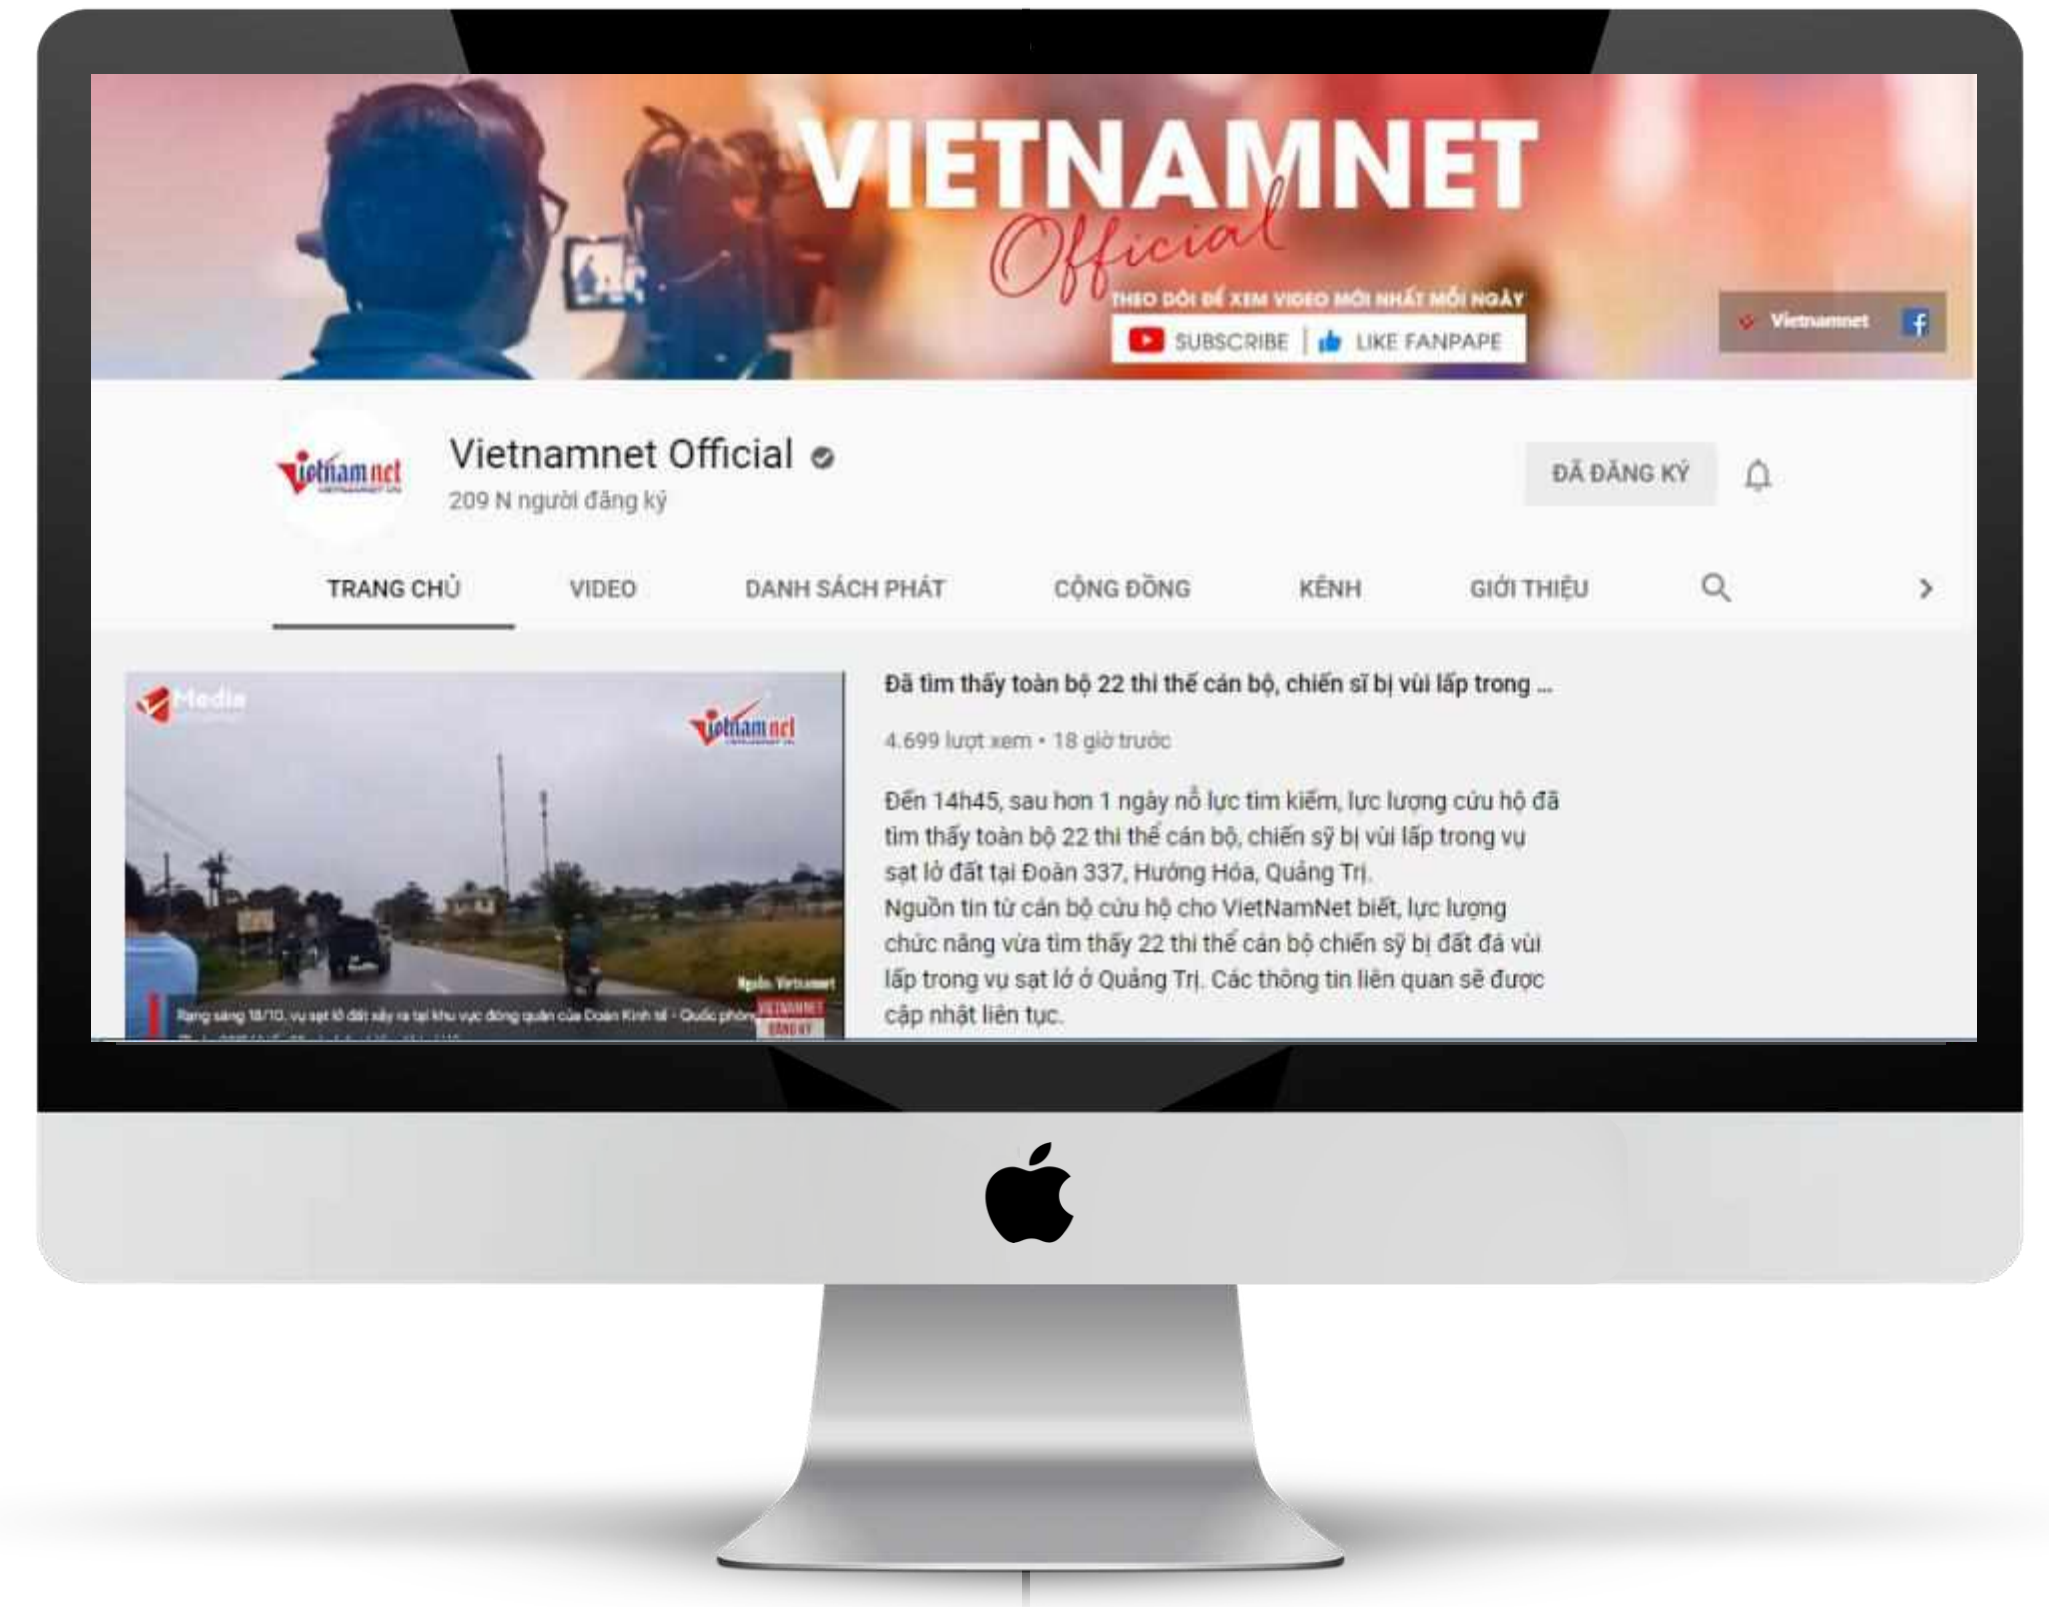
VIETNAMNET
Official
THEO DÕI ĐỂ XEM VIDEO MỚI NHẤT MỖI NGÀY
SUBSCRIBE | LIKE FANPAPE

Vietnamnet

vietnamnet

Vietnamnet Official
209 N người đăng ký

ĐÃ ĐĂNG KÝ

TRANG CHỦ VIDEO DANH SÁCH PHÁT CỘNG ĐỒNG KÊNH GIỚI THIỆU

Media
vietnamnet
Nguồn: Vietnamnet
Rạng sáng 18/10, vụ sạt lở đất xảy ra tại khu vực đóng quân của Đoàn Kinh tế - Quốc phòng
VIETNAMNET
ĐĂNG KÝ

Đã tìm thấy toàn bộ 22 thi thể cán bộ, chiến sĩ bị vùi lấp trong ...
4.699 lượt xem • 18 giờ trước

Đến 14h45, sau hơn 1 ngày nỗ lực tìm kiếm, lực lượng cứu hộ đã tìm thấy toàn bộ 22 thi thể cán bộ, chiến sỹ bị vùi lấp trong vụ sạt lở đất tại Đoàn 337, Hướng Hóa, Quảng Trị.
Nguồn tin từ cán bộ cứu hộ cho VietNamNet biết, lực lượng chức năng vừa tìm thấy 22 thi thể cán bộ chiến sỹ bị đất đá vùi lấp trong vụ sạt lở ở Quảng Trị. Các thông tin liên quan sẽ được cập nhật liên tục.